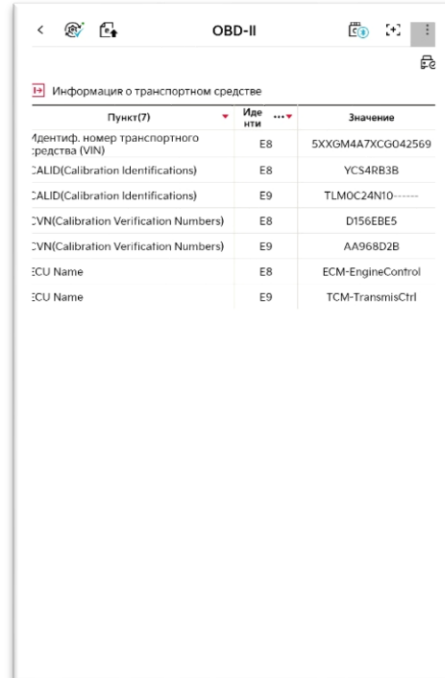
OBD-II

Информация о транспортном средстве

| Пункт(7) | Иде нти | Значение |
|---|---|---|
| Идентиф. номер транспортного средства (VIN) | E8 | 5XXGM4A7XCG042569 |
| CALID(Calibration Identifications) | E8 | YCS4RB3B |
| CALID(Calibration Identifications) | E9 | TLM0C24N10------ |
| CVN(Calibration Verification Numbers) | E8 | D156EBE5 |
| CVN(Calibration Verification Numbers) | E9 | AA968D2B |
| ECU Name | E8 | ECM-EngineControl |
| ECU Name | E9 | TCM-TransmisCtrl |